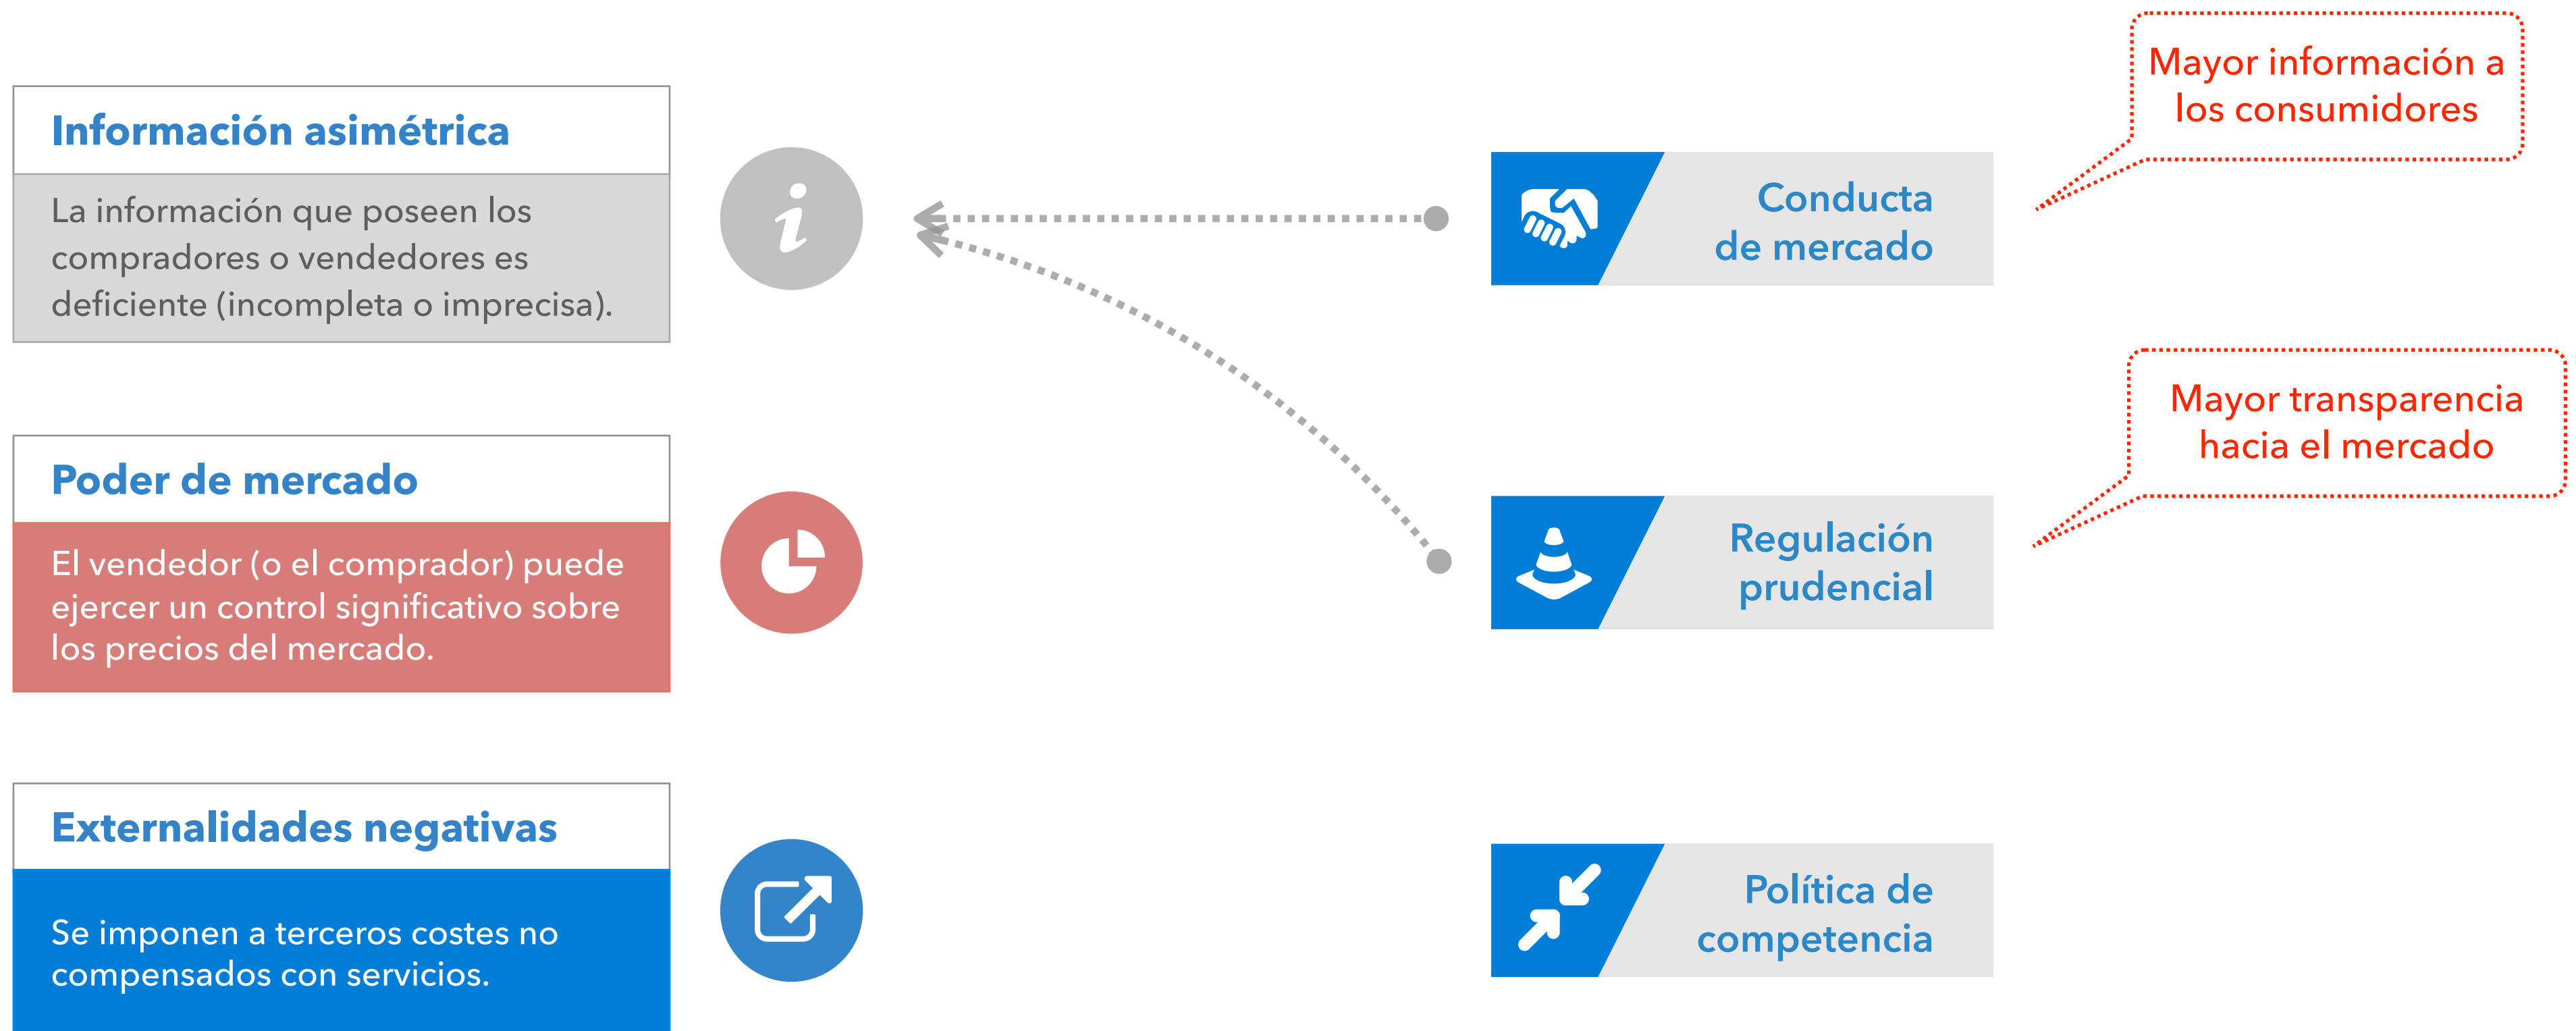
Información asimétrica

La información que poseen los compradores o vendedores es deficiente (incompleta o imprecisa).

Poder de mercado

El vendedor (o el comprador) puede ejercer un control significativo sobre los precios del mercado.

Externalidades negativas

Se imponen a terceros costes no compensados con servicios.

Mayor información a los consumidores

Conducta de mercado

Mayor transparencia hacia el mercado

Regulación prudencial

Política de competencia